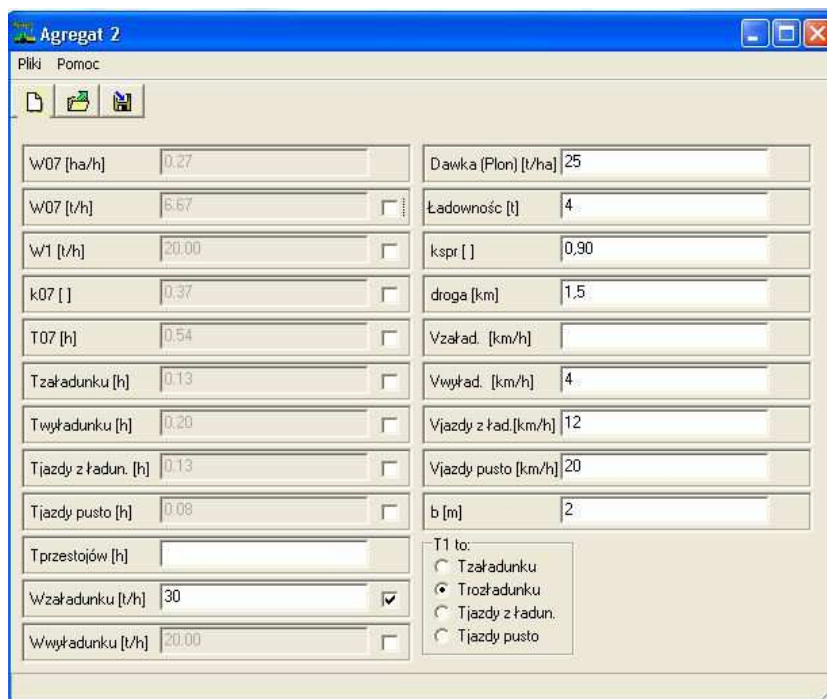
Agregat 2
Pliki Pomoc

W07 [ha/h] 0.27
W07 [t/h] 6.67
W1 [t/h] 20.00
k07 [ ] 0.37
T07 [h] 0.54
Tzaładunku [h] 0.13
Twyładunku [h] 0.20
Tjazdy z ładun. [h] 0.13
Tjazdy pusto [h] 0.08
Tprzestojów [h]
Wzaładunku [t/h] 30
Wwyładunku [t/h] 20.00

Dawka (Plon) [t/ha] 25
Ładowność [t] 4
kspr [ ] 0,90
droga [km] 1,5
Vzaład. [km/h]
Vwyład. [km/h] 4
Vjazdy z ład.[km/h] 12
Vjazdy pusto [km/h] 20
b [m] 2

T1 to:
Tzaładunku
Trozładunku
Tjazdy z ładun.
Tjazdy pusto